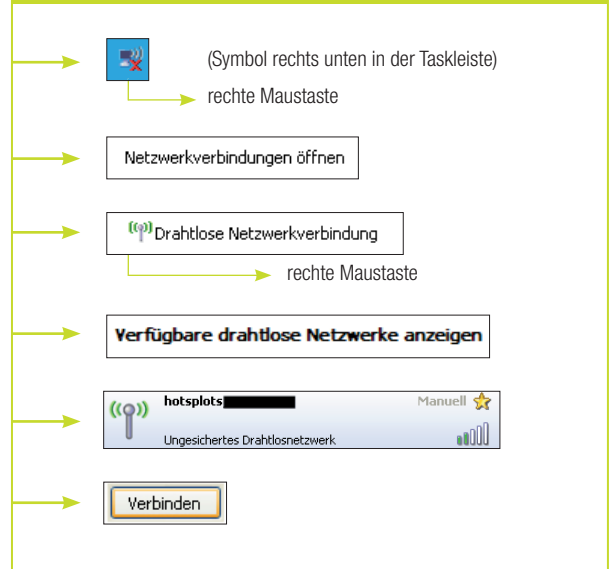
(Symbol rechts unten in der Taskleiste)

rechte Maustaste

Netzwerkverbindungen öffnen

Drahtlose Netzwerkverbindung

rechte Maustaste

Verfügbare drahtlose Netzwerke anzeigen

hotsplots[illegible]

Manuell

Ungesichertes Drahtlosnetzwerk

Verbinden